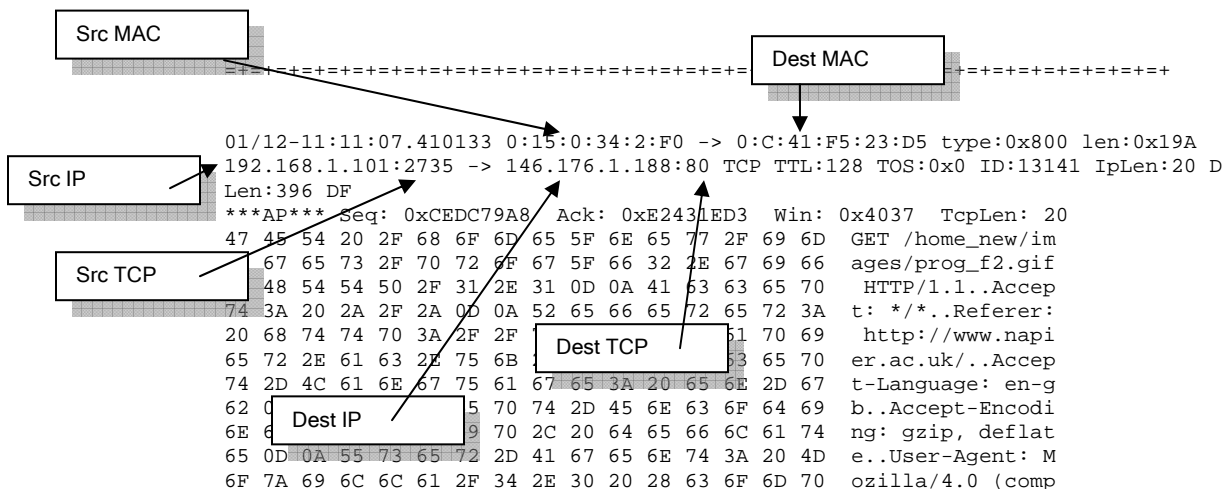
Src MAC

Dest MAC

=+=+=+=+=+=+=+=+=+=+=+=+=+=+=+=+=+=+=+=+=+ +=+=+=+=+=+=+=+=+

01/12-11:11:07.410133 0:15:0:34:2:F0 -> 0:C:41:F5:23:D5 type:0x800 len:0x19A
192.168.1.101:2735 -> 146.176.1.188:80 TCP TTL:128 TOS:0x0 ID:13141 IpLen:20 DgmLen:396 DF
***AP*** Seq: 0xCEDC79A8 Ack: 0xE2431ED3 Win: 0x4037 TcpLen: 20
47 45 54 20 2F 68 6F 6D 65 5F 6E 65 77 2F 69 6D GET /home_new/im
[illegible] 67 65 73 2F 70 72 6F 67 5F 66 32 2E 67 69 66 ages/prog_f2.gif
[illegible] 48 54 54 50 2F 31 2E 31 0D 0A 41 63 63 65 70 HTTP/1.1..Accep
74 3A 20 2A 2F 2A 0D 0A 52 65 66 65 72 65 72 3A t: */*..Referer:
20 68 74 74 70 3A 2F 2F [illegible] 61 70 69 http://www.napi
65 72 2E 61 63 2E 75 6B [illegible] 63 65 70 er.ac.uk/..Accep
74 2D 4C 61 6E 67 75 61 67 65 3A 20 65 6E 2D 67 t-Language: en-g
62 0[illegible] 5 70 74 2D 45 6E 63 6F 64 69 b..Accept-Encodi
6E 6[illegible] 9 70 2C 20 64 65 66 6C 61 74 ng: gzip, deflat
65 0D 0A 55 73 65 72 2D 41 67 65 6E 74 3A 20 4D e..User-Agent: M
6F 7A 69 6C 6C 61 2F 34 2E 30 20 28 63 6F 6D 70 ozilla/4.0 (comp

Src IP

Src TCP

Dest TCP

Dest IP